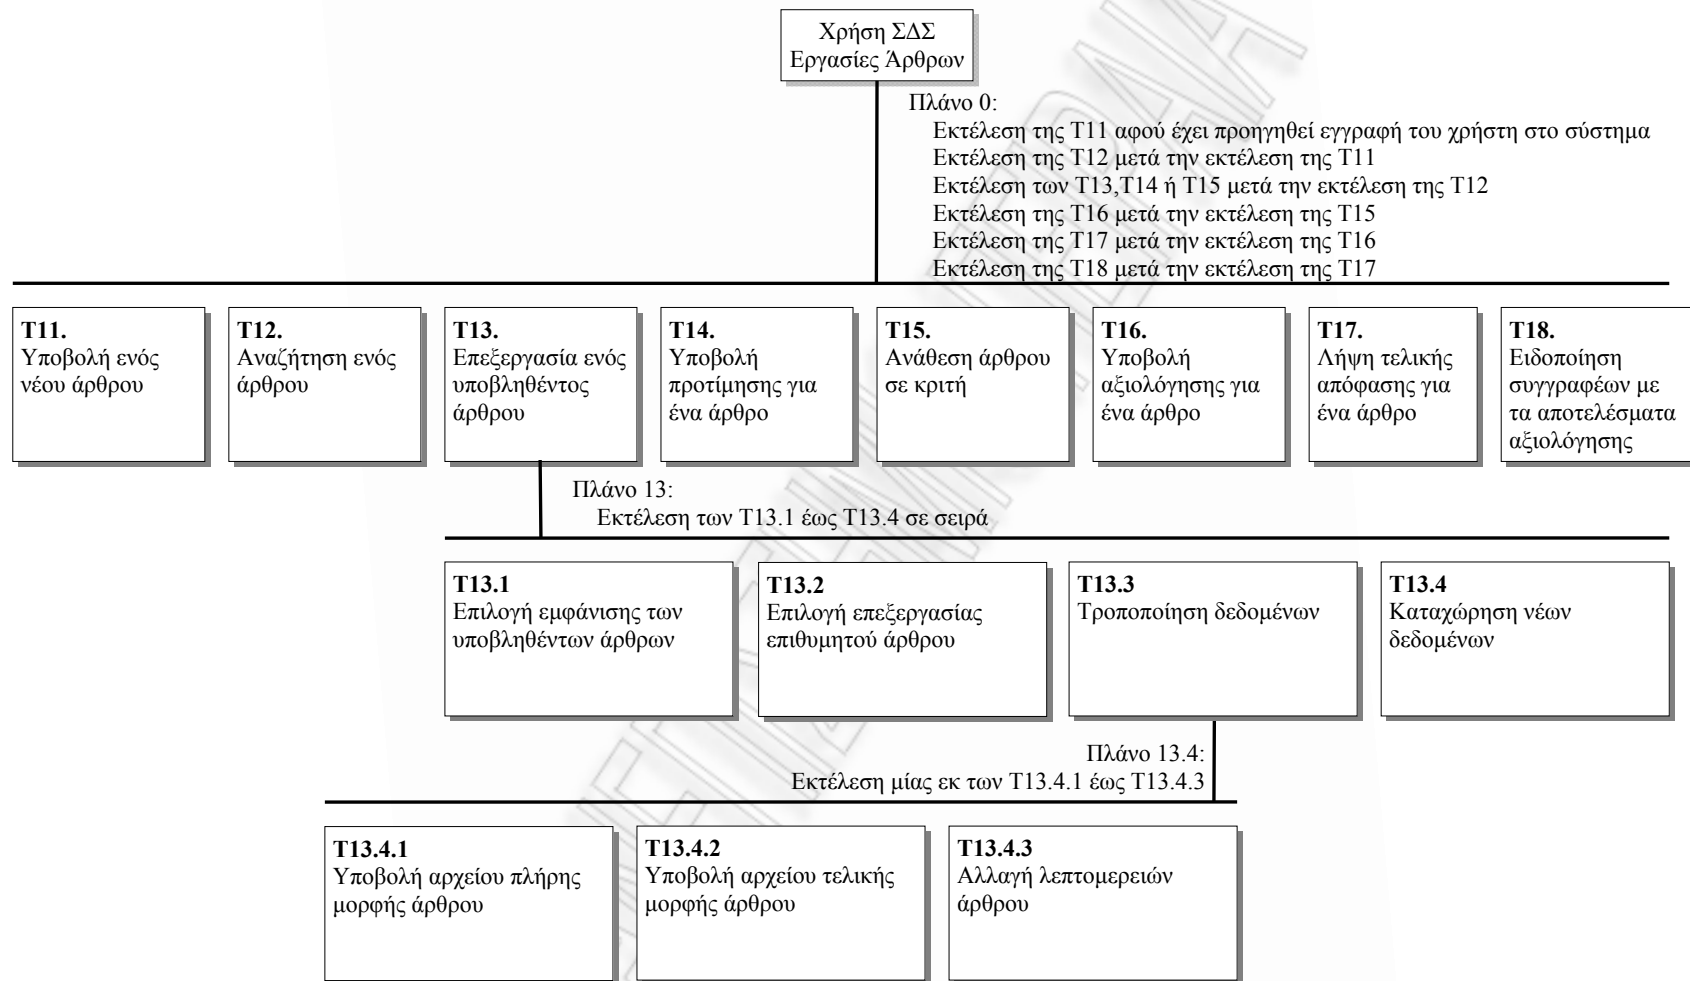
Χρήση ΣΔΣ
Εργασίες Άρθρων

Πλάνο 0:
Εκτέλεση της Τ11 αφού έχει προηγηθεί εγγραφή του χρήστη στο σύστημα
Εκτέλεση της Τ12 μετά την εκτέλεση της Τ11
Εκτέλεση των Τ13,Τ14 ή Τ15 μετά την εκτέλεση της Τ12
Εκτέλεση της Τ16 μετά την εκτέλεση της Τ15
Εκτέλεση της Τ17 μετά την εκτέλεση της Τ16
Εκτέλεση της Τ18 μετά την εκτέλεση της Τ17

**Τ11.**
Υποβολή ενός νέου άρθρου

**Τ12.**
Αναζήτηση ενός άρθρου

**Τ13.**
Επεξεργασία ενός υποβληθέντος άρθρου

**Τ14.**
Υποβολή προτίμησης για ένα άρθρο

**Τ15.**
Ανάθεση άρθρου σε κριτή

**Τ16.**
Υποβολή αξιολόγησης για ένα άρθρο

**Τ17.**
Λήψη τελικής απόφασης για ένα άρθρο

**Τ18.**
Ειδοποίηση συγγραφέων με τα αποτελέσματα αξιολόγησης

Πλάνο 13:
Εκτέλεση των Τ13.1 έως Τ13.4 σε σειρά

**Τ13.1**
Επιλογή εμφάνισης των υποβληθέντων άρθρων

**Τ13.2**
Επιλογή επεξεργασίας επιθυμητού άρθρου

**Τ13.3**
Τροποποίηση δεδομένων

**Τ13.4**
Καταχώρηση νέων δεδομένων

Πλάνο 13.4:
Εκτέλεση μίας εκ των Τ13.4.1 έως Τ13.4.3

**Τ13.4.1**
Υποβολή αρχείου πλήρης μορφής άρθρου

**Τ13.4.2**
Υποβολή αρχείου τελικής μορφής άρθρου

**Τ13.4.3**
Αλλαγή λεπτομερειών άρθρου